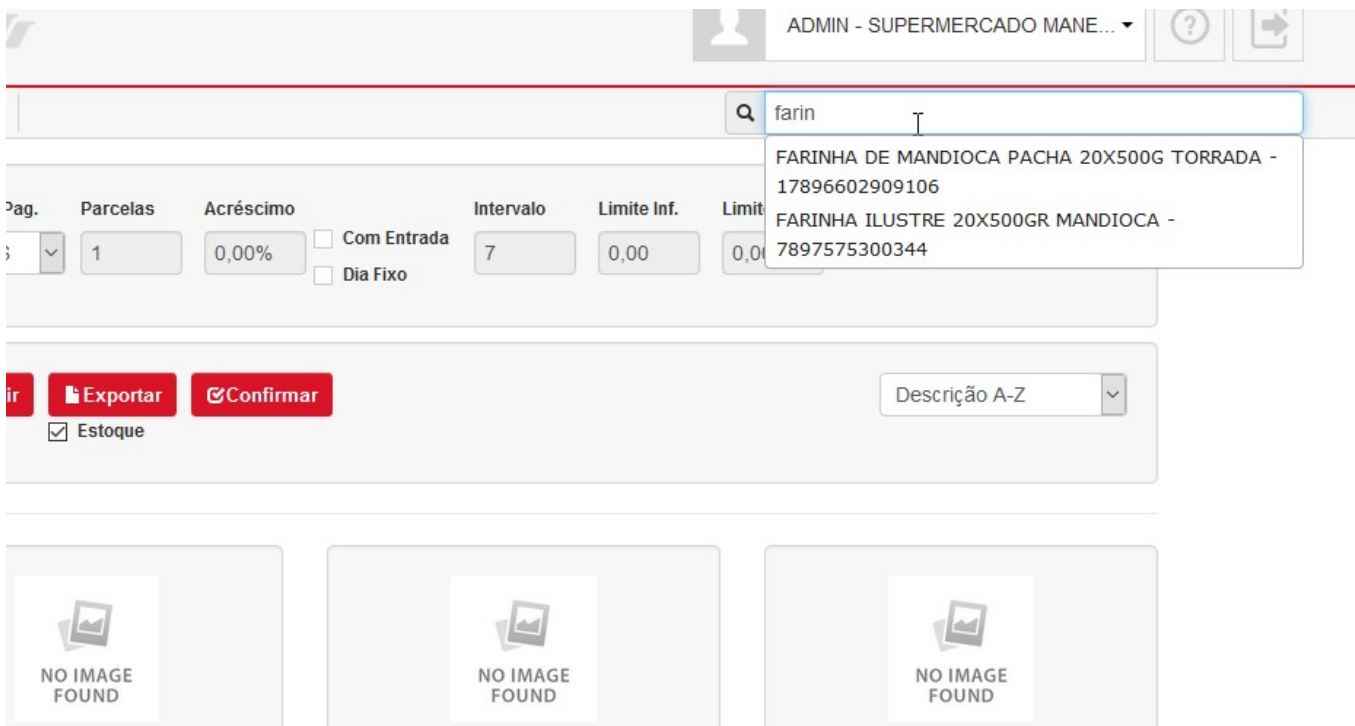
ADMIN - SUPERMERCADO MANE...

farin

FARINHA DE MANDIOCA PACHA 20X500G TORRADA - 17896602909106
FARINHA ILUSTRE 20X500GR MANDIOCA - 7897575300344

Pag. | Parcelas | Acréscimo | Com Entrada | Dia Fixo | Intervalo | Limite Inf. | Limit

1

0,00%

7

0,00

0,0

ir

Exportar

Confirmar

Descrição A-Z

Estoque

NO IMAGE FOUND

NO IMAGE FOUND

NO IMAGE FOUND